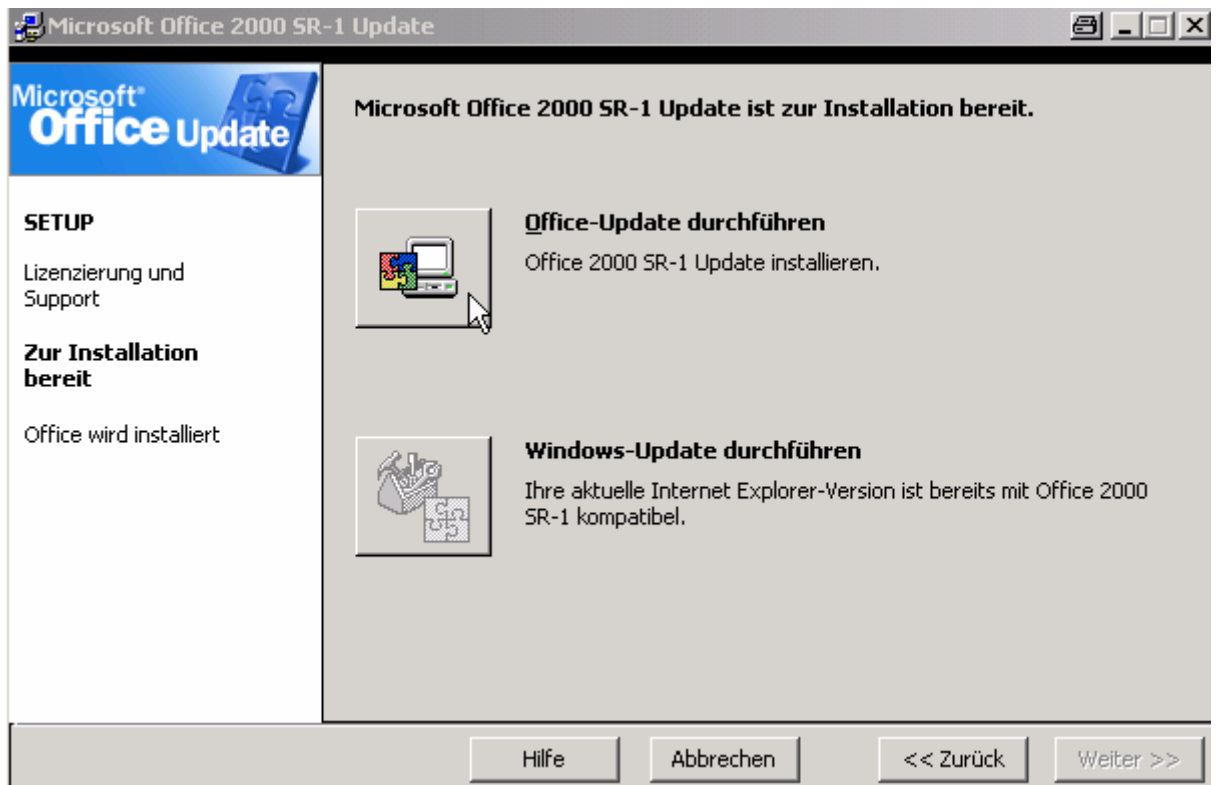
Microsoft Office 2000 SR-1 Update

Microsoft® Office Update

SETUP

Lizenzierung und Support

Zur Installation bereit

Office wird installiert

Microsoft Office 2000 SR-1 Update ist zur Installation bereit.

Office-Update durchführen

Office 2000 SR-1 Update installieren.

Windows-Update durchführen

Ihre aktuelle Internet Explorer-Version ist bereits mit Office 2000 SR-1 kompatibel.

Hilfe

Abbrechen

<< Zurück

Weiter >>